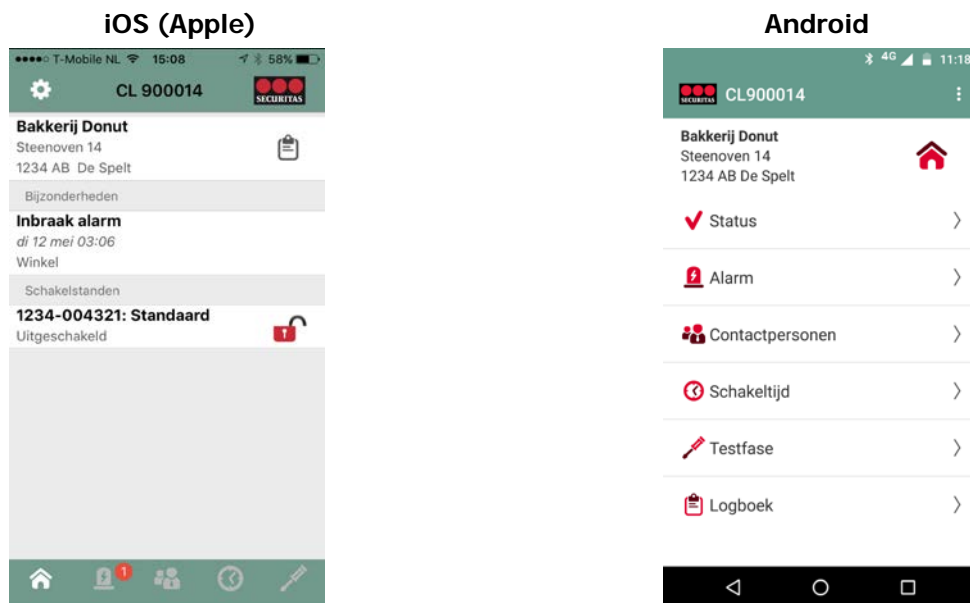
iOS (Apple)

•••••○ T-Mobile NL 15:08 58%

CL 900014

SECURITAS

Bakkerij Donut
Steenoven 14
1234 AB De Spelt

Bijzonderheden

Inbraak alarm
di 12 mei 03:06
Winkel

Schakelstanden

1234-004321: Standaard
Uitgeschakeld

1

Android

4G 11:18

SECURITAS CL900014

Bakkerij Donut
Steenoven 14
1234 AB De Spelt

Status

Alarm

Contactpersonen

Schakeltijd

Testfase

Logboek